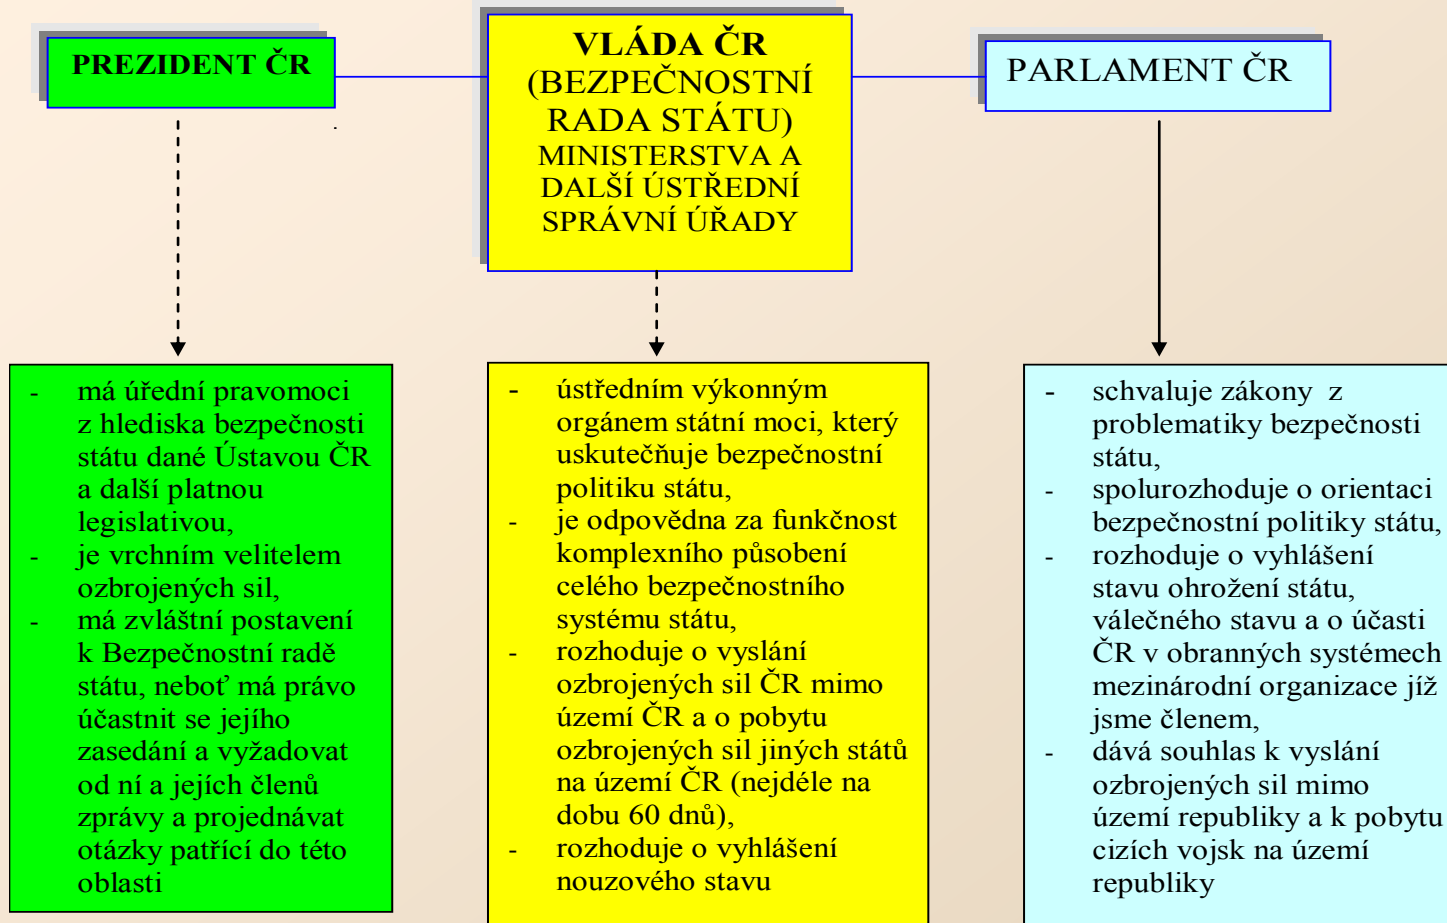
PREZIDENT ČR

VLÁDA ČR
(BEZPEČNOSTNÍ RADA STÁTU)
MINISTERSTVA A DALŠÍ ÚSTŘEDNÍ SPRÁVNÍ ÚŘADY

PARLAMENT ČR

- má úřední pravomoci z hlediska bezpečnosti státu dané Ústavou ČR a další platnou legislativou,
- je vrchním velitelem ozbrojených sil,
- má zvláštní postavení k Bezpečnostní radě státu, neboť má právo účastnit se jejího zasedání a vyžadovat od ní a jejích členů zprávy a projednávat otázky patřící do této oblasti

- ústředním výkonným orgánem státní moci, který uskutečňuje bezpečnostní politiku státu,
- je odpovědna za funkčnost komplexního působení celého bezpečnostního systému státu,
- rozhoduje o vyslání ozbrojených sil ČR mimo území ČR a o pobytu ozbrojených sil jiných států na území ČR (nejdéle na dobu 60 dnů),
- rozhoduje o vyhlášení nouzového stavu

- schvaluje zákony z problematiky bezpečnosti státu,
- spolurozhoduje o orientaci bezpečnostní politiky státu,
- rozhoduje o vyhlášení stavu ohrožení státu, válečného stavu a o účasti ČR v obranných systémech mezinárodní organizace jíž jsme členem,
- dává souhlas k vyslání ozbrojených sil mimo území republiky a k pobytu cizích vojsk na území republiky